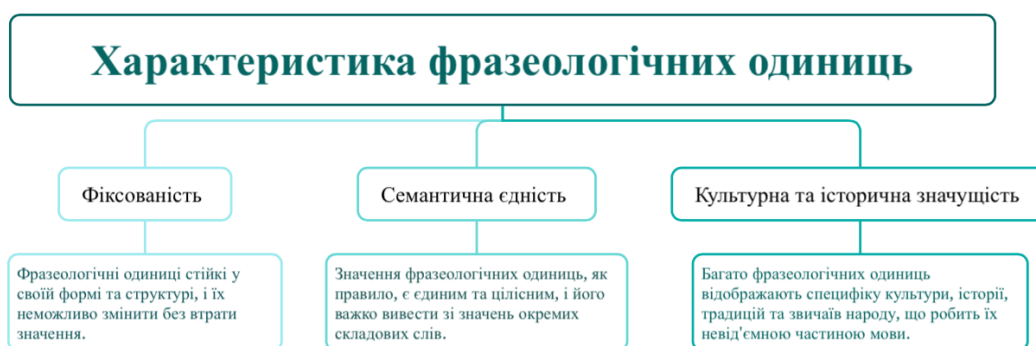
Характеристика фразеологічних одиниць

Фіксованість

Семантична єдність

Культурна та історична значущість

Фразеологічні одиниці стійкі у своїй формі та структурі, і їх неможливо змінити без втрати значення.

Значення фразеологічних одиниць, як правило, є єдиним та цілісним, і його важко вивести зі значень окремих складових слів.

Багато фразеологічних одиниць відображають специфіку культури, історії, традицій та звичаїв народу, що робить їх невід'ємною частиною мови.